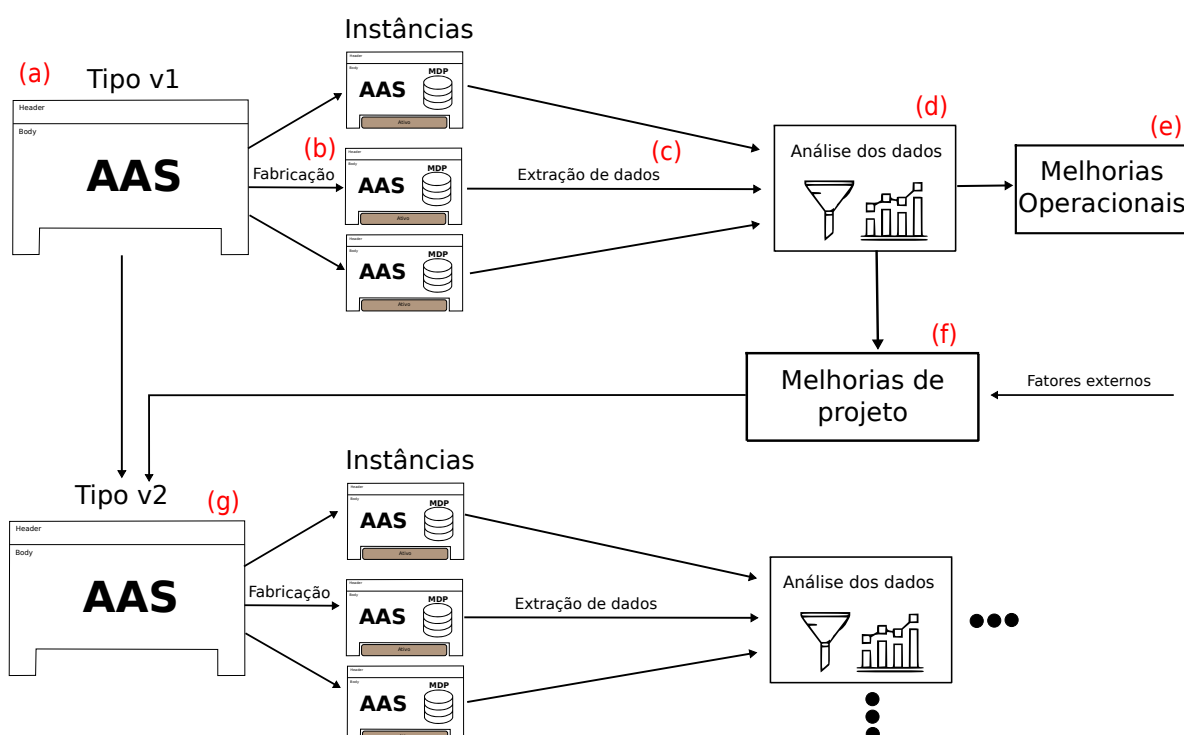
Instâncias

(a) Tipo v1

Header
Body
AAS

Header
Body
AAS MDP
Ativo

(b) Fabricação

Header
Body
AAS MDP
Ativo

(c) Extração de dados

Header
Body
AAS MDP
Ativo

(d) Análise dos dados

(e) Melhorias Operacionais

(f) Melhorias de projeto

Fatores externos

Instâncias

Tipo v2 (g)

Header
Body
AAS

Header
Body
AAS MDP
Ativo

Fabricação

Header
Body
AAS MDP
Ativo

Extração de dados

Header
Body
AAS MDP

Análise dos dados